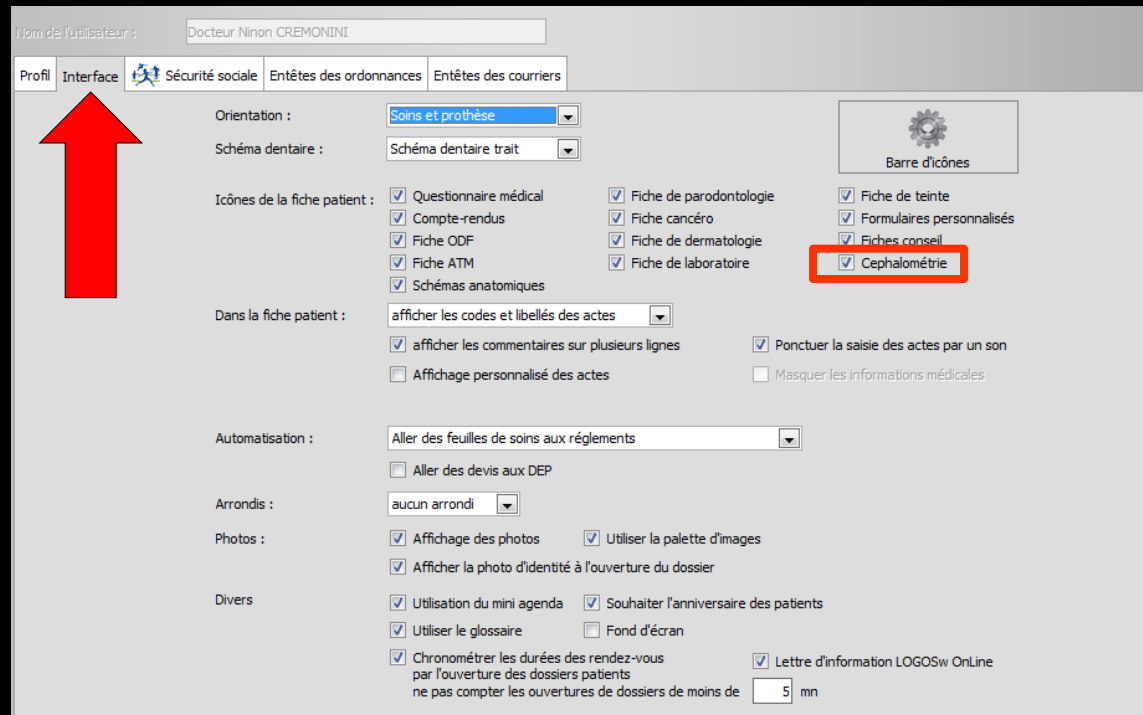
Nom de l'utilisateur : Docteur Ninon CREMONINI

Profil | Interface | Sécurité sociale | Entêtes des ordonnances | Entêtes des courriers

Orientation : Soins et prothèse

Schéma dentaire : Schéma dentaire trait

Barre d'icônes

Icônes de la fiche patient :
Questionnaire médical
Compte-rendus
Fiche ODF
Fiche ATM
Schémas anatomiques
Fiche de parodontologie
Fiche cancéro
Fiche de dermatologie
Fiche de laboratoire
Fiche de teinte
Formulaires personnalisés
Fiches conseil
Cephalométrie

Dans la fiche patient : afficher les codes et libellés des actes
afficher les commentaires sur plusieurs lignes
Ponctuer la saisie des actes par un son
Affichage personnalisé des actes
Masquer les informations médicales

Automatisation : Aller des feuilles de soins aux réglements
Aller des devis aux DEP

Arrondis : aucun arrondi

Photos :
Affichage des photos
Utiliser la palette d'images
Afficher la photo d'identité à l'ouverture du dossier

Divers
Utilisation du mini agenda
Souhaiter l'anniversaire des patients
Utiliser le glossaire
Fond d'écran
Chronométrer les durées des rendez-vous par l'ouverture des dossiers patients ne pas compter les ouvertures de dossiers de moins de 5 mn
Lettre d'information LOGOSw OnLine